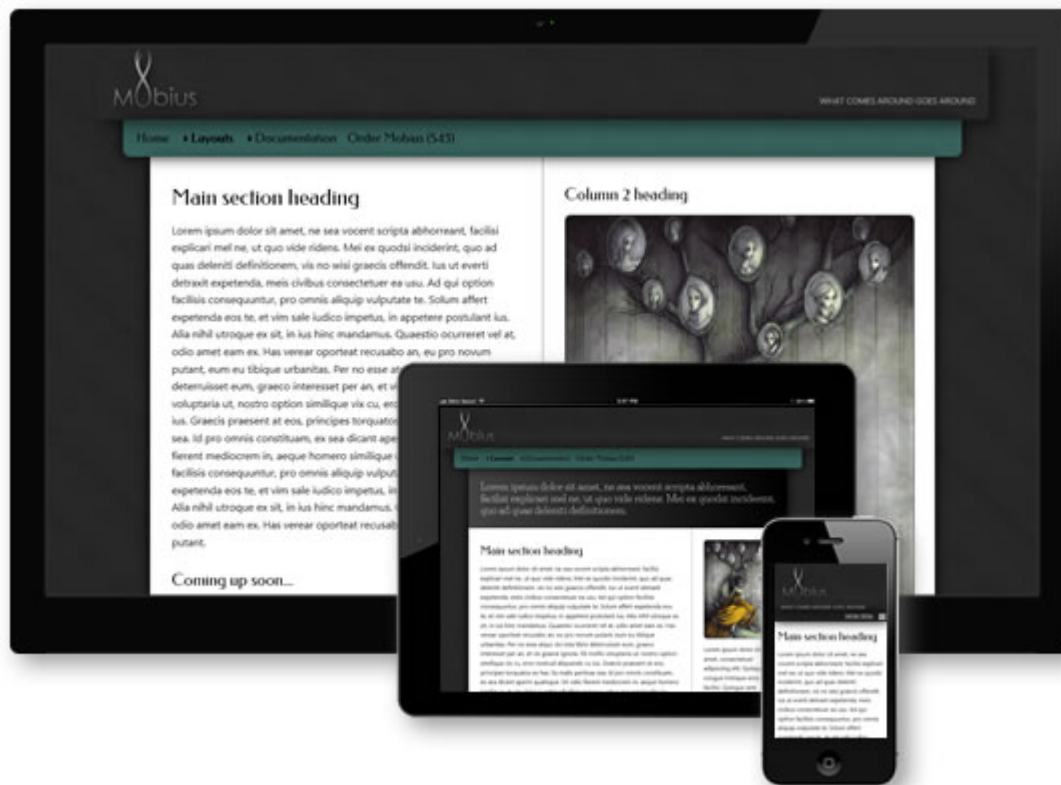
Mobius

WHAT COMES AROUND GOES AROUND

Home ▸ Layouts ▸ Documentation Order Mobius ($45)

Main section heading

Lorem ipsum dolor sit amet, ne sea vocent scripta abhorreant, facilisi explicari mel ne, ut quo vide ridens. Mei ex quodsi inciderint, quo ad quas deleniti definitionem, vis no wisi graecis offendit. Ius ut everti detraxit expetenda, meis civibus consectetuer ea usu. Ad qui option facilisis consequuntur, pro omnis aliquip vulputate te. Solum affert expetenda eos te, et vim sale iudico impetus, in appetere postulant ius. Alia nihil utroque ex sit, in ius hinc mandamus. Quaestio ocurreret vel at, odio amet eam ex. Has verear oporteat recusabo an, eu pro novum putant, eum eu tibique urbanitas. Per no esse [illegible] deterruisset eum, graeco interesset per an, et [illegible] voluptaria ut, nostro option similique vix cu, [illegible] ius. Graecis praesent at eos, principes torquato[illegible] sea. Id pro omnis constituam, ex sea dicant ape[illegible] ferent mediocrem in, aeque homero similique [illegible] facilisis consequuntur, pro omnis aliquip vulput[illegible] expetenda eos te, et vim sale iudico impetus, in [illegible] Alia nihil utroque ex sit, in ius hinc mandamus. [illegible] odio amet eam ex. Has verear oporteat recusab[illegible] putant.

Coming up soon...

Column 2 heading

Mobius

Lorem ipsum dolor sit amet, ne sea vocent scripta abhorreant, facilisi explicari mel ne, ut quo vide ridens. Mei ex quodsi inciderint, quo ad quas deleniti definitionem.

Main section heading

Mobius

Main section heading